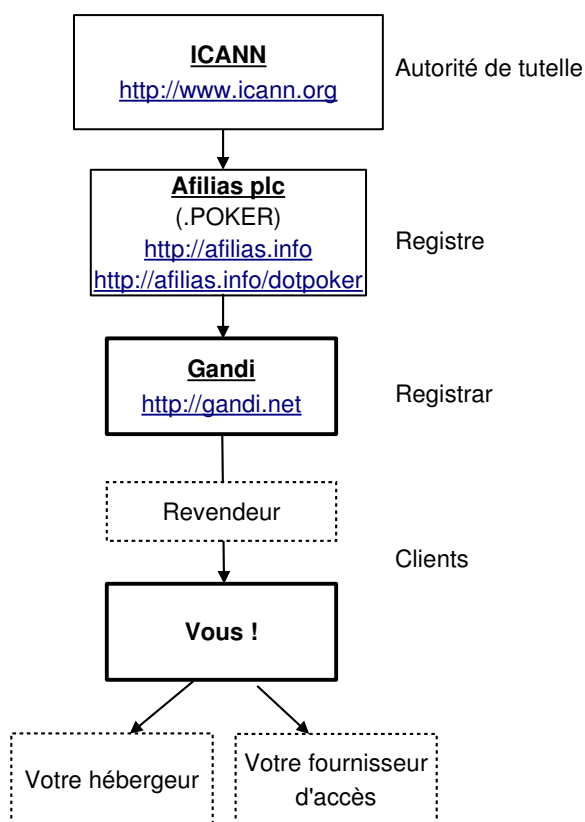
ICANN
http://www.icann.org

Autorité de tutelle

Afilias plc
(.POKER)
http://afilias.info
http://afilias.info/dotpoker

Registre

Gandi
http://gandi.net

Registrar

Revendeur

Clients

Vous !

Votre hébergeur

Votre fournisseur d'accès